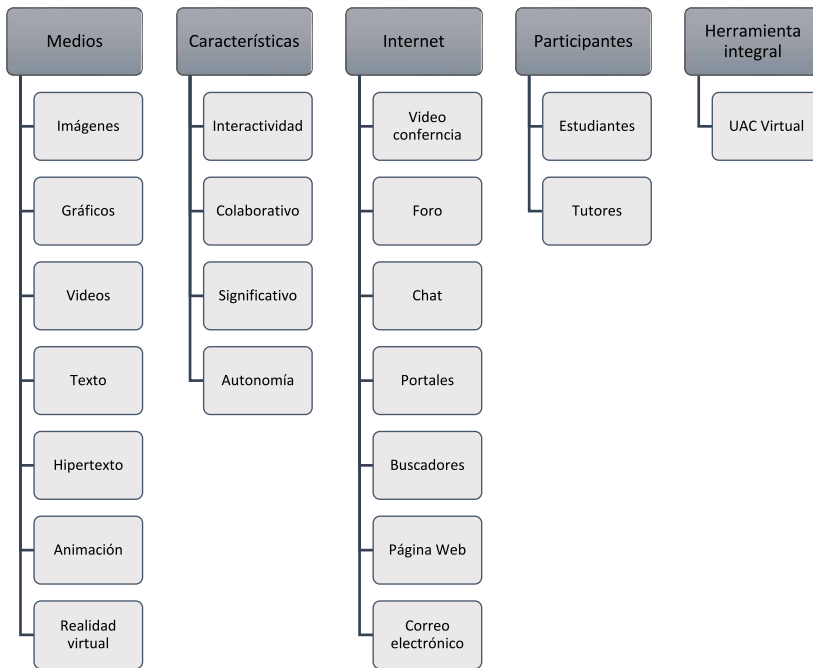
Medios

Imágenes

Gráficos

Videos

Texto

Hipertexto

Animación

Realidad virtual

Características

Interactividad

Colaborativo

Significativo

Autonomía

Internet

Video conferncia

Foro

Chat

Portales

Buscadores

Página Web

Correo electrónico

Participantes

Estudiantes

Tutores

Herramienta integral

UAC Virtual